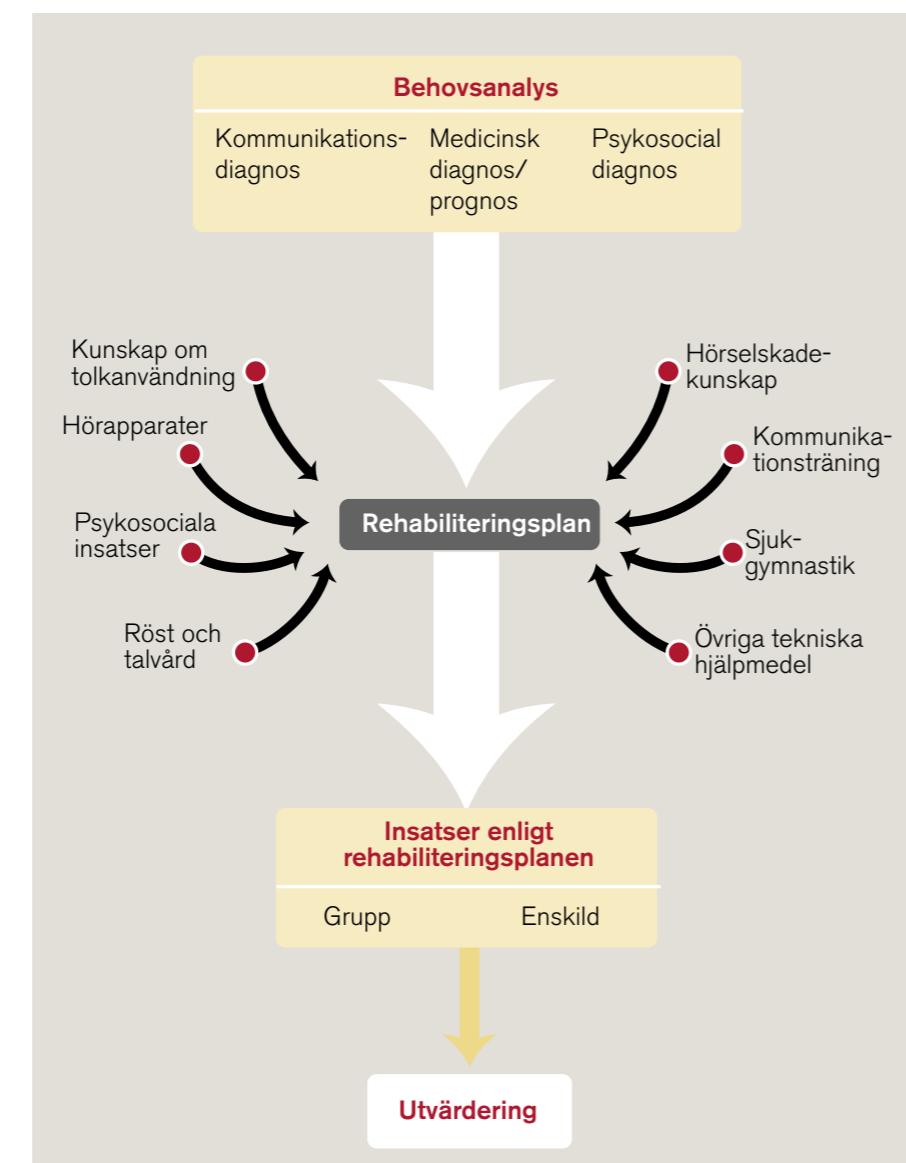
Behovsanalys

Kommunikationsdiagnos

Medicinsk diagnos/ prognos

Psykosocial diagnos

Kunskap om tolkanvändning

Hörapparater

Psykosociala insatser

Röst och talvård

Hörselskadekunskap

Kommunikationsträning

Sjukgymnastik

Övriga tekniska hjälpmedel

Rehabiliteringsplan

Insatser enligt rehabiliteringsplanen

Grupp

Enskild

Utvärdering